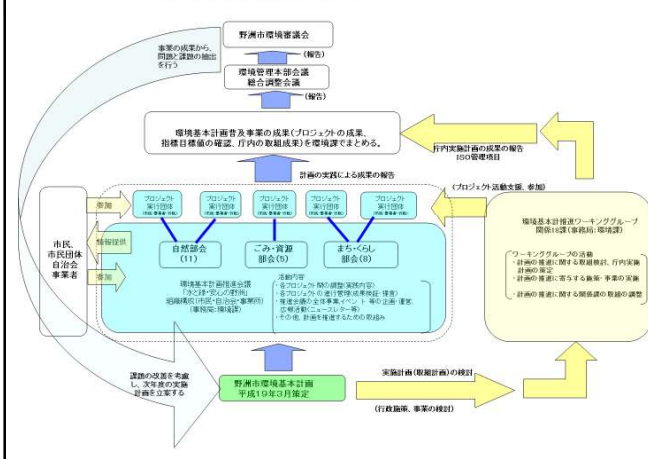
野洲市環境審議会

事業の成果から、問題と課題の抽出を行う

(報告)

環境管理本部会議
総合調整会議

(報告)

環境基本計画普及事業の成果(プロジェクトの成果、指標目標値の確認、庁内の取組成果)を環境課でまとめる。

庁内実施計画の成果の報告
ISO管理項目

計画の実践による成果の報告

(プロジェクト活動支援、参加)

市民、
市民団体
自治会
事業者

参加

情報提供

参加

プロジェクト実行団体 (市民・事業者・行政)

プロジェクト実行団体 (市民・事業者・行政)

プロジェクト実行団体 (市民・事業者・行政)

プロジェクト実行団体 (市民・事業者・行政)

プロジェクト実行団体 (市民・事業者・行政)

自然部会
(11)

ごみ・資源
部会(5)

まち・くらし
部会(8)

環境基本計画推進会議
「水と緑・安心の理想」
組織構成(市民・自治会・事業所)
(事務局:環境課)

活動内容
・各プロジェクト間の調整(実施内容)
・各プロジェクトの進行管理(成果検証・提言)
・推進会議の全体事業(イベント等の企画・運営、広報活動(ニュースレター等)
・その他、計画を推進するための取組み

環境基本計画推進ワーキンググループ
関係18課(事務局:環境課)

ワーキンググループの活動
・計画の推進に関する取組検討、庁内実施計画の策定
・計画の推進に寄与する施策・事業の実施
・計画の推進に関する関係課の取組の調整

課題の改善を考慮し、次年度の実施計画を立案する

野洲市環境基本計画
平成19年3月策定

実施計画(取組計画)の検討

(行政施策、事業の検討)